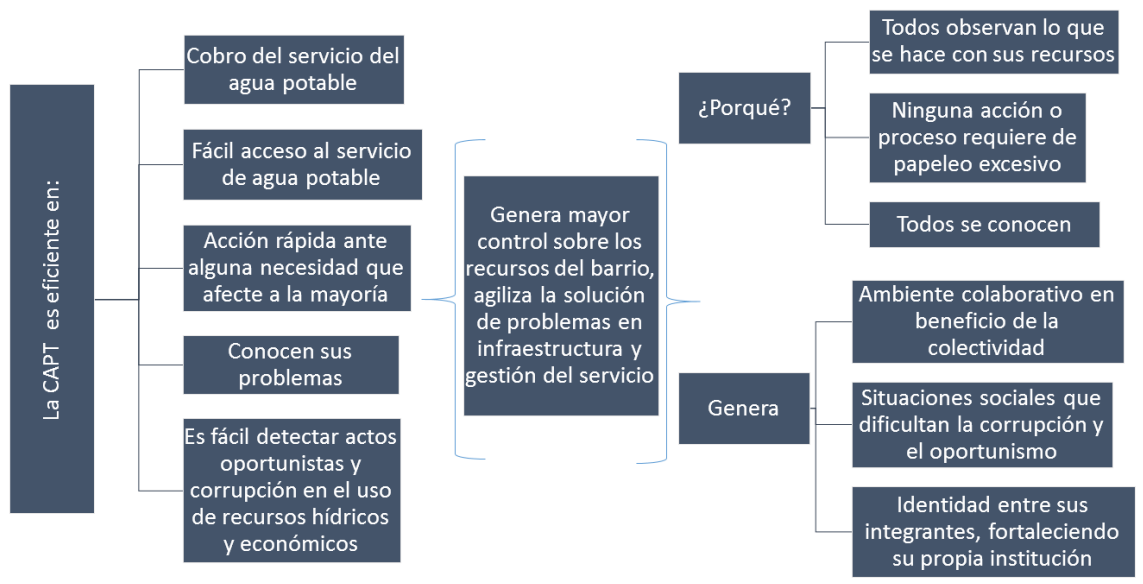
La CAPT es eficiente en:

Cobro del servicio del agua potable

Fácil acceso al servicio de agua potable

Acción rápida ante alguna necesidad que afecte a la mayoría

Conocen sus problemas

Es fácil detectar actos oportunistas y corrupción en el uso de recursos hídricos y económicos

Genera mayor control sobre los recursos del barrio, agiliza la solución de problemas en infraestructura y gestión del servicio

¿Porqué?

Todos observan lo que se hace con sus recursos

Ninguna acción o proceso requiere de papeleo excesivo

Todos se conocen

Genera

Ambiente colaborativo en beneficio de la colectividad

Situaciones sociales que dificultan la corrupción y el oportunismo

Identidad entre sus integrantes, fortaleciendo su propia institución